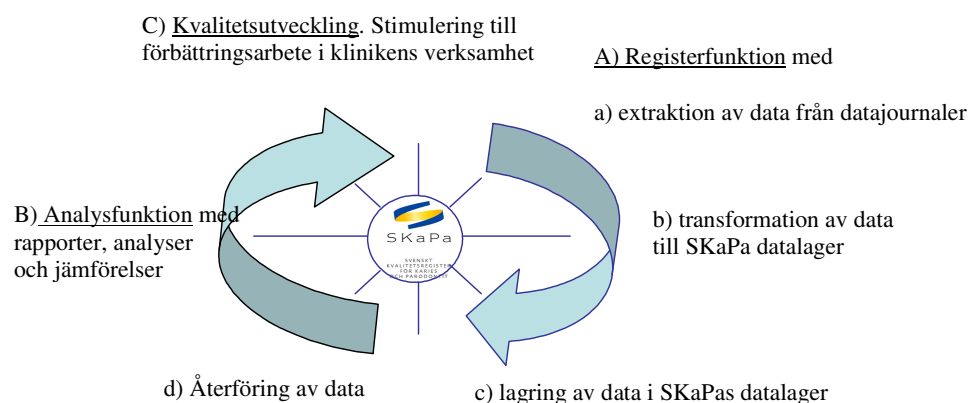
C) Kvalitetsutveckling. Stimulering till förbättringsarbete i klinikens verksamhet

A) Registerfunktion med

a) extraktion av data från datajournaler

B) Analysfunktion med rapporter, analyser och jämförelser

SKaPa

SVENSKT KVALITETSREGISTER FÖR KARIES OCH PARODONTIT

b) transformation av data till SKaPa datalager

d) Återföring av data

c) lagring av data i SKaPas datalager